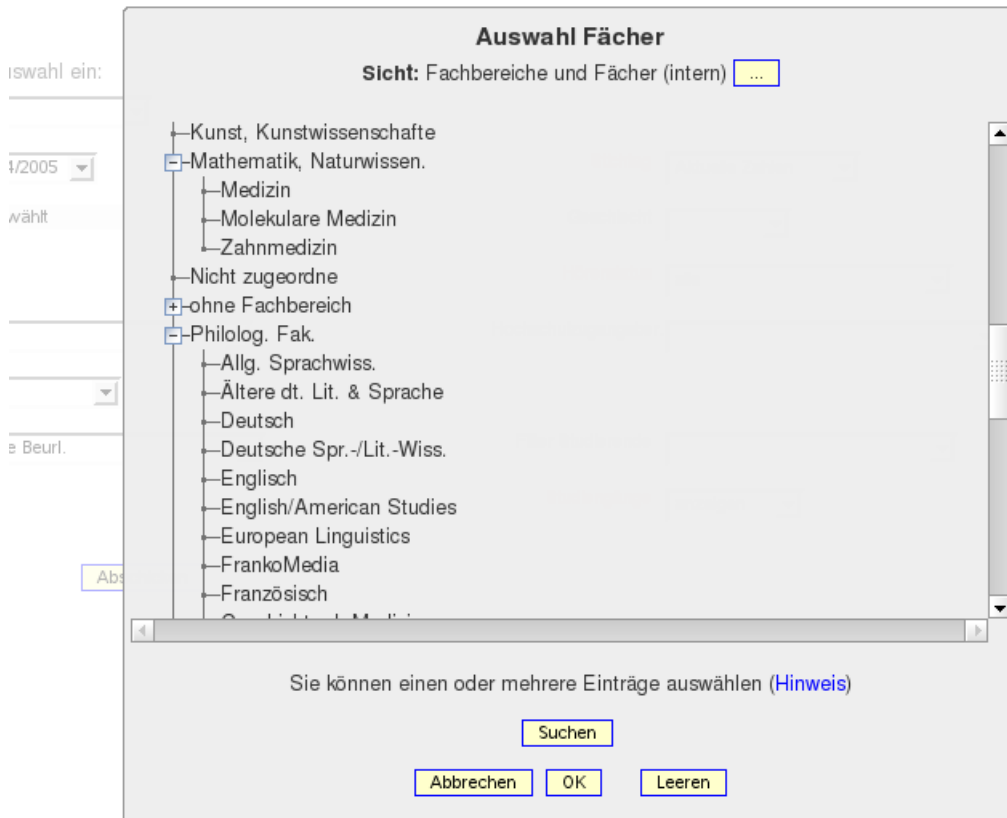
iswahl ein:

4/2005

vählt

e Beurl.

Abs

Auswahl Fächer

Sicht: Fachbereiche und Fächer (intern) ...

Kunst, Kunstwissenschafte
Mathematik, Naturwissen.
Medizin
Molekulare Medizin
Zahnmedizin
Nicht zugeordne
ohne Fachbereich
Philolog. Fak.
Allg. Sprachwiss.
Ältere dt. Lit. & Sprache
Deutsch
Deutsche Spr.-/Lit.-Wiss.
Englisch
English/American Studies
European Linguistics
FrankoMedia
Französisch
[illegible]

Sie können einen oder mehrere Einträge auswählen (Hinweis)

Suchen

Abbrechen OK Leeren